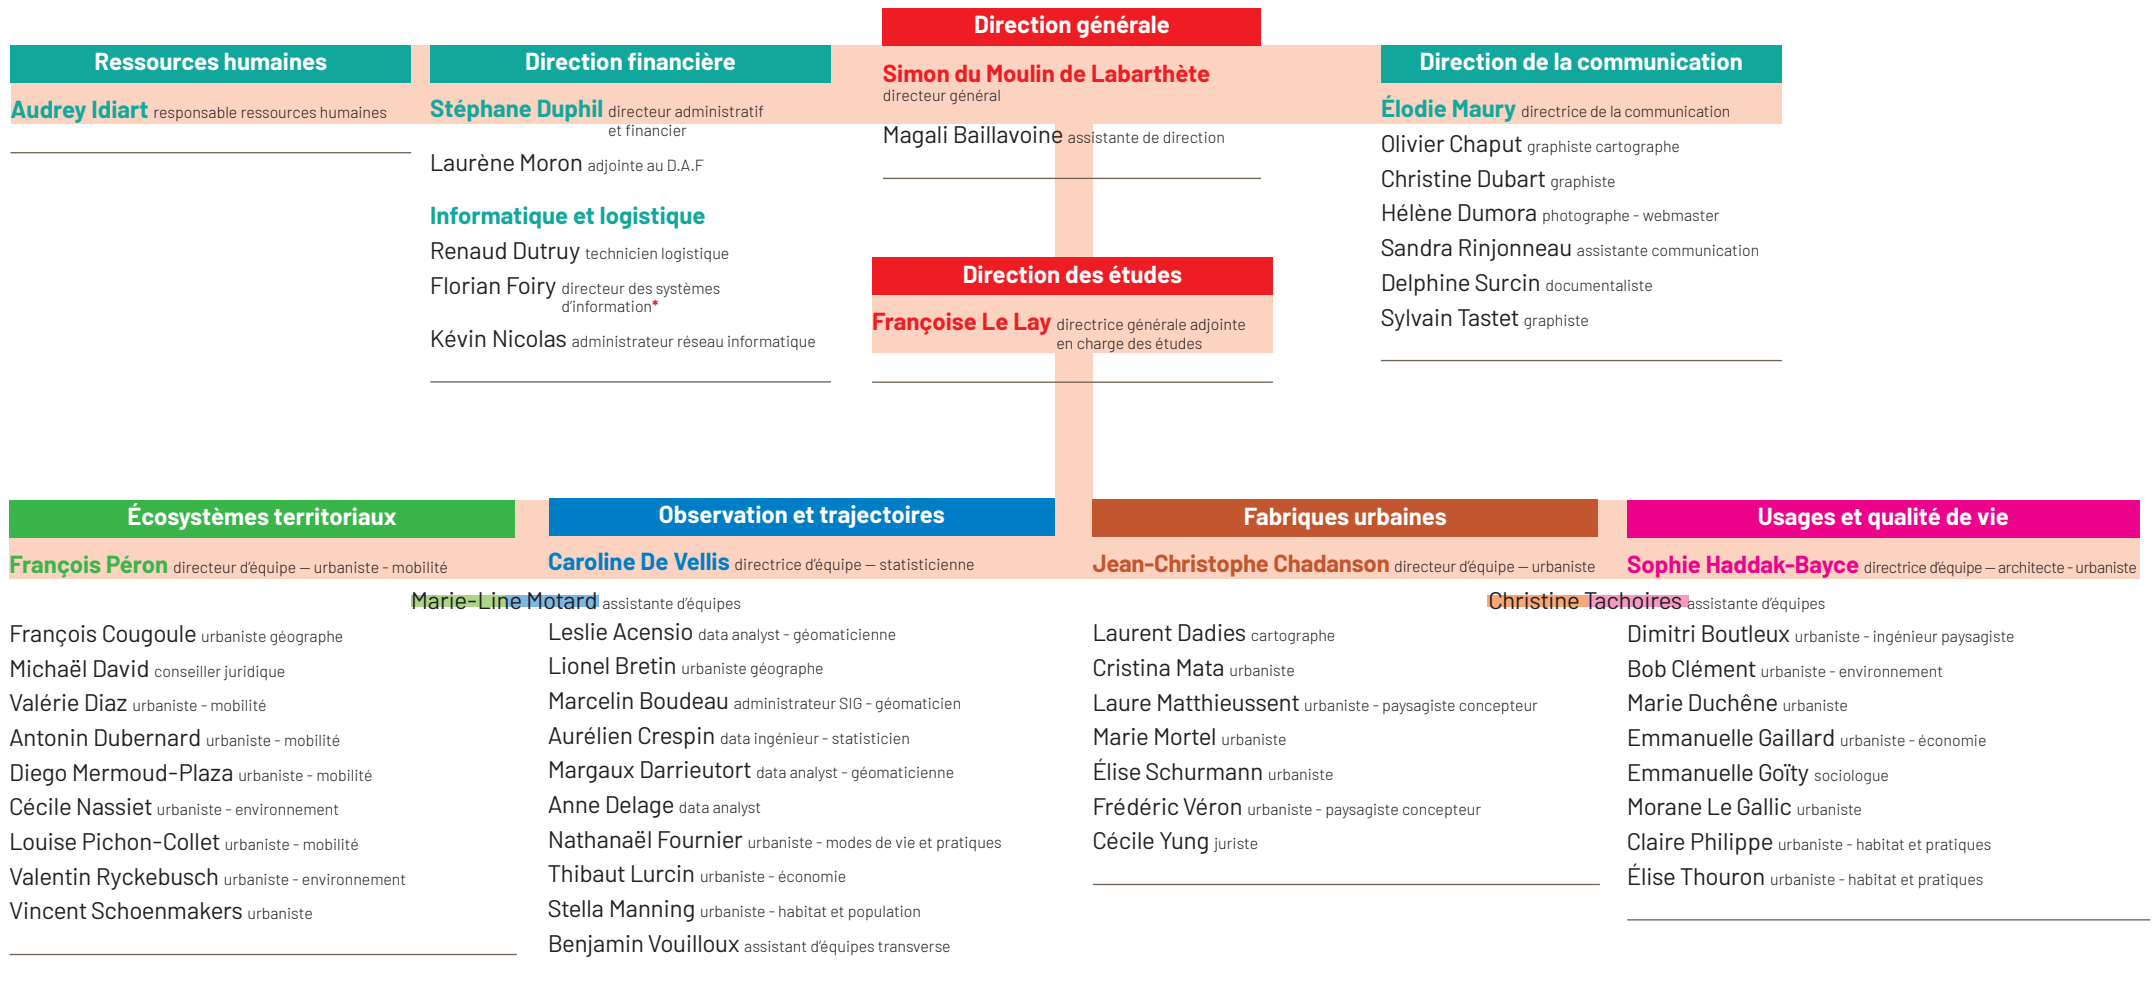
Direction générale

Simon du Moulin de Labarthète directeur général

Magali Baillavoine assistante de direction

Ressources humaines

Audrey Idiart responsable ressources humaines

Direction financière

Stéphane Duphil directeur administratif et financier

Laurène Moron adjointe au D.A.F

Informatique et logistique

Renaud Dutruy technicien logistique

Florian Foiry directeur des systèmes d'information*

Kévin Nicolas administrateur réseau informatique

Direction de la communication

Élodie Maury directrice de la communication

Olivier Chaput graphiste cartographe

Christine Dubart graphiste

Hélène Dumora photographe - webmaster

Sandra Rinjonneau assistante communication

Delphine Surcin documentaliste

Sylvain Tastet graphiste

Direction des études

Françoise Le Lay directrice générale adjointe en charge des études

Écosystèmes territoriaux

François Péron directeur d'équipe — urbaniste - mobilité

Marie-Line Motard assistante d'équipes

François Cougoule urbaniste géographe

Michaël David conseiller juridique

Valérie Diaz urbaniste - mobilité

Antonin Dubernard urbaniste - mobilité

Diego Mermoud-Plaza urbaniste - mobilité

Cécile Nassiet urbaniste - environnement

Louise Pichon-Collet urbaniste - mobilité

Valentin Ryckebusch urbaniste - environnement

Vincent Schoenmakers urbaniste

Observation et trajectoires

Caroline De Vellis directrice d'équipe — statisticienne

Leslie Acensio data analyst - géomaticienne

Lionel Bretin urbaniste géographe

Marcelin Boudeau administrateur SIG - géomaticien

Aurélien Crespin data ingénieur - statisticien

Margaux Darrieutort data analyst - géomaticienne

Anne Delage data analyst

Nathanaël Fournier urbaniste - modes de vie et pratiques

Thibaut Lurcin urbaniste - économie

Stella Manning urbaniste - habitat et population

Benjamin Vouilloux assistant d'équipes transverse

Fabriques urbaines

Jean-Christophe Chadanson directeur d'équipe — urbaniste

Christine Tachoires assistante d'équipes

Laurent Dadies cartographe

Cristina Mata urbaniste

Laure Matthieussent urbaniste - paysagiste concepteur

Marie Mortel urbaniste

Élise Schurmann urbaniste

Frédéric Véron urbaniste - paysagiste concepteur

Cécile Yung juriste

Usages et qualité de vie

Sophie Haddak-Bayce directrice d'équipe — architecte - urbaniste

Dimitri Boutleux urbaniste - ingénieur paysagiste

Bob Clément urbaniste - environnement

Marie Duchêne urbaniste

Emmanuelle Gaillard urbaniste - économie

Emmanuelle Goïty sociologue

Morane Le Gallic urbaniste

Claire Philippe urbaniste - habitat et pratiques

Élise Thouron urbaniste - habitat et pratiques